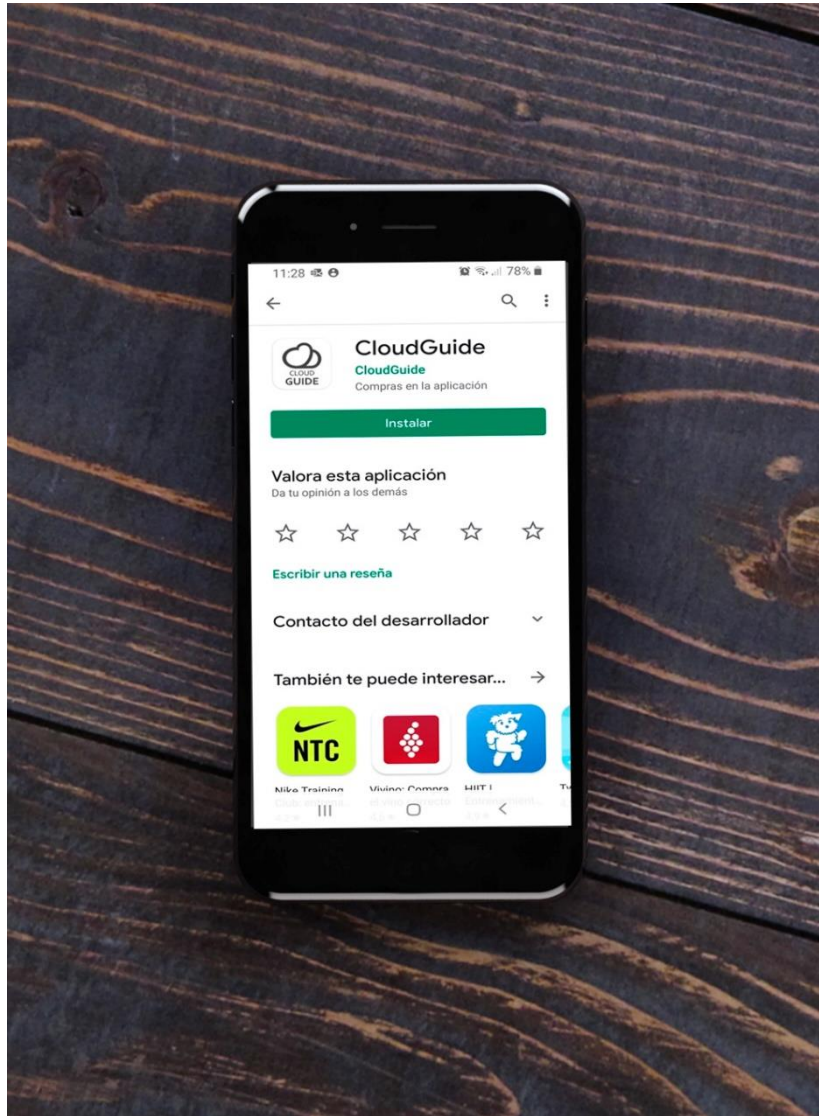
11:28 78%

CLOUD GUIDE

CloudGuide
CloudGuide
Compras en la aplicación

Instalar

Valora esta aplicación
Da tu opinión a los demás

Escribir una reseña

Contacto del desarrollador

También te puede interesar...

NTC

Nike Training Club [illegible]

Vivino: Compra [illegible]

HIIT | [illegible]

Tv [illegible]